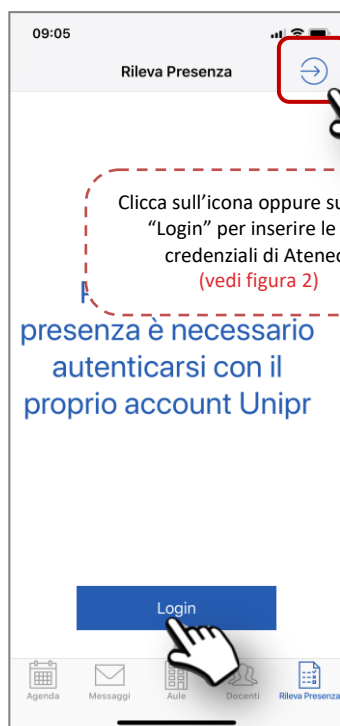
09:05

Rileva Presenza

Clicca sull'icona oppure su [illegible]
"Login" per inserire le
credenziali di Atene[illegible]
(vedi figura 2)

P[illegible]
presenza è necessario
autenticarsi con il
proprio account Unipr

Login

Agenda
Messaggi
Aule
Docenti
Rileva Presenza